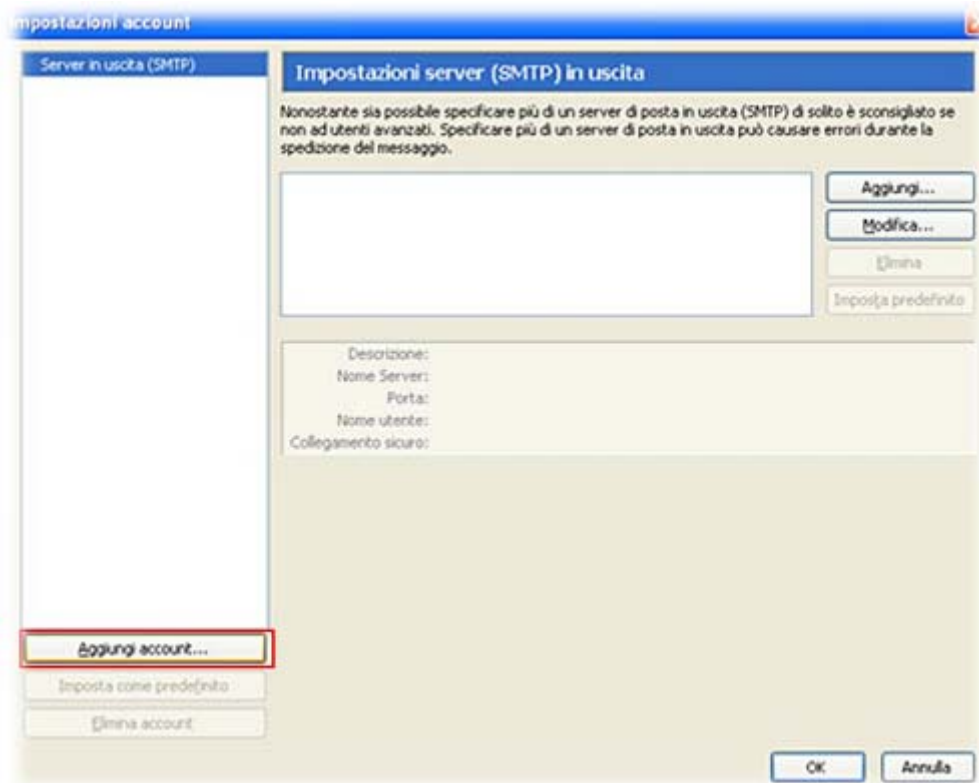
mpostazioni account

Server in uscita (SMTP)

Impostazioni server (SMTP) in uscita

Nonostante sia possibile specificare più di un server di posta in uscita (SMTP) di solito è sconsigliato se non ad utenti avanzati. Specificare più di un server di posta in uscita può causare errori durante la spedizione del messaggio.

Aggiungi...
Modifica...
Elimina
Imposta predefinito

Descrizione:
Nome Server:
Porta:
Nome utente:
Collegamento sicuro:

Aggiungi account...
Imposta come predefinito
Elimina account

OK
Annulla